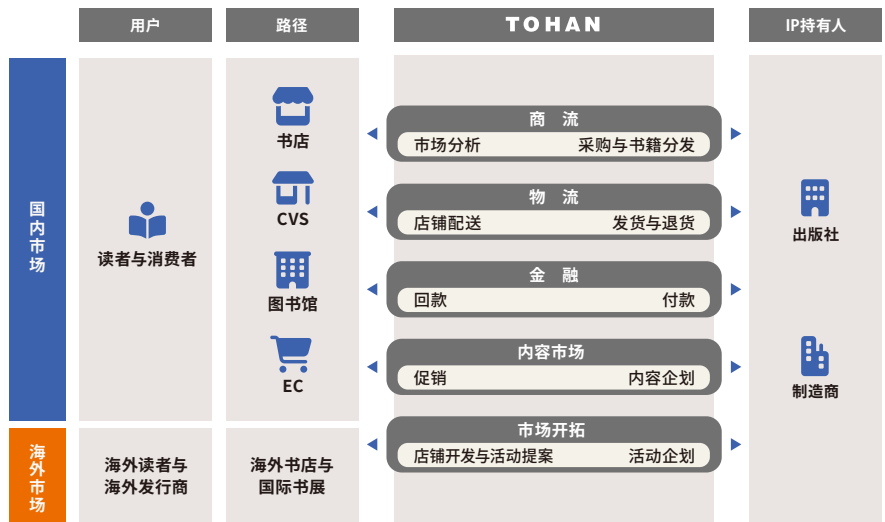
用户

路径

TOHAN

IP持有人

国内市场

读者与消费者

书店

CVS

图书馆

EC

商 流
市场分析 采购与书籍分发

物 流
店铺配送 发货与退货

金 融
回款 付款

内容市场
促销 内容企划

市场开拓
店铺开发与活动提案 活动企划

出版社

制造商

海外市场

海外读者与海外发行商

海外书店与国际书展